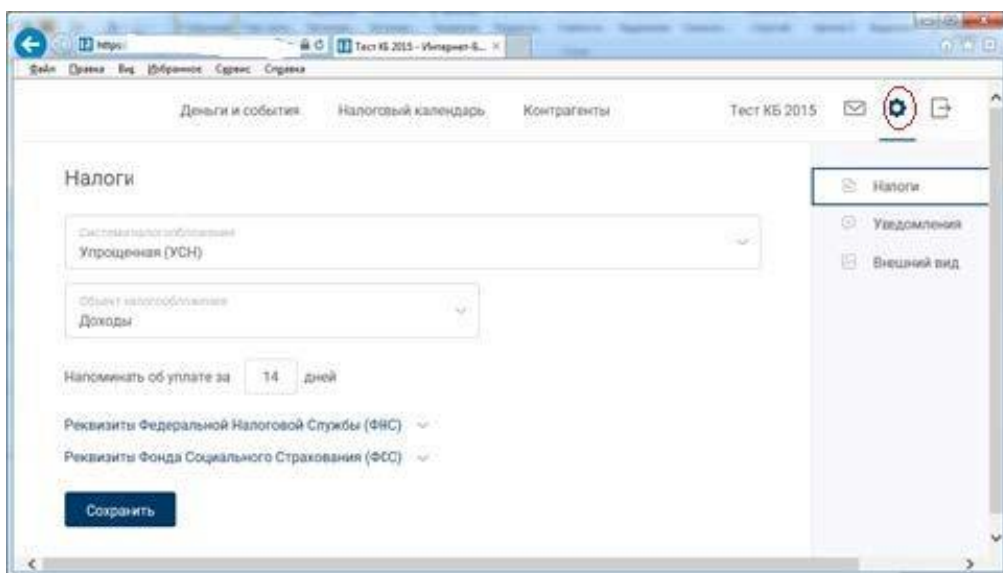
https:

Тест КБ 2015 - Интернет-Б...

Файл Правка Вид Избранное Сервис Справка

Деньги и события Налоговый календарь Контрагенты Тест КБ 2015

Налоги

Система налогообложения
Упрощенная (УСН)

Объект налогообложения
Доходы

Напоминать об уплате за 14 дней

Реквизиты Федеральной Налоговой Службы (ФНС)

Реквизиты Фонда Социального Страхования (ФСС)

Сохранить

Налоги

Уведомления

Внешний вид